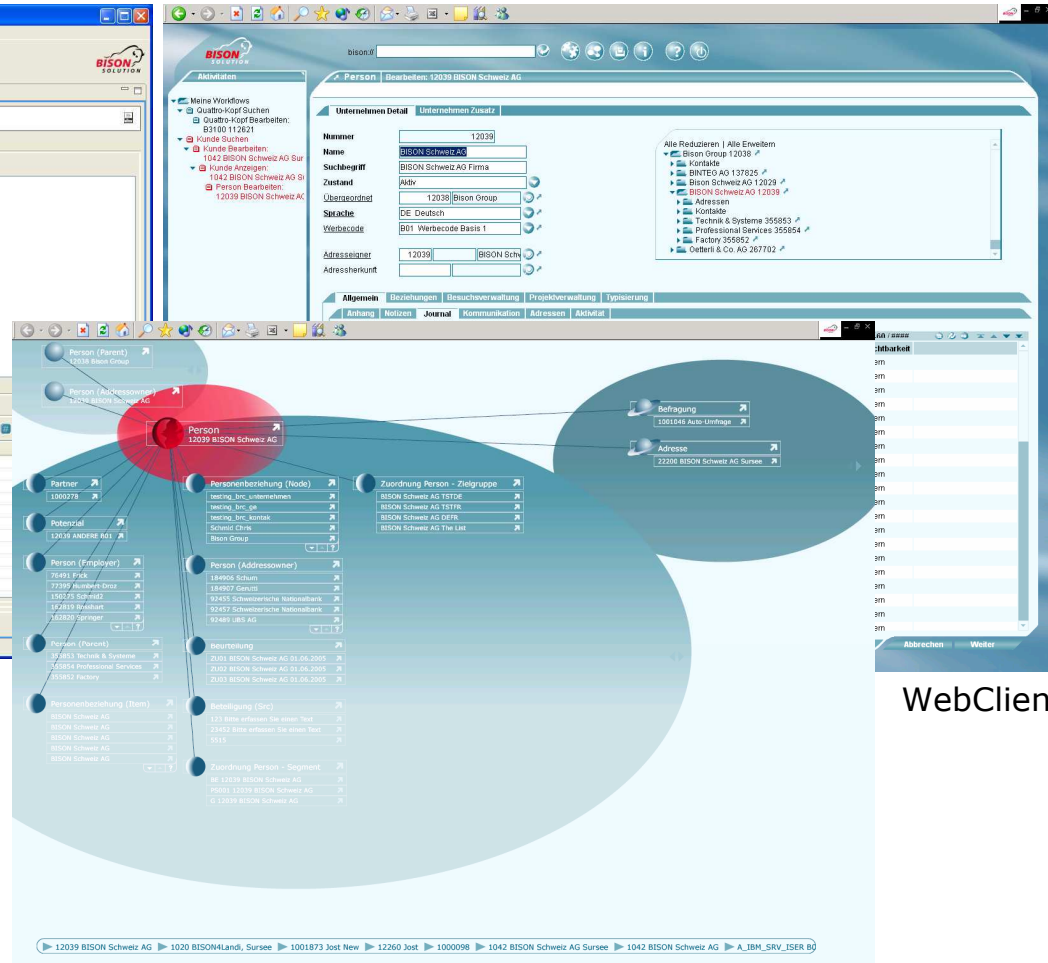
BISON SOLUTION

BISON SOLUTION

bison://

Aktivitäten

Meine Workflows
Quattro-Kopf Suchen
Quattro-Kopf Bearbeiten: B3100 112621
Kunde Suchen
Kunde Bearbeiten: 1042 BISON Schweiz AG Sur
Kunde Anzeigen: 1042 BISON Schweiz AG Si
Person Bearbeiten: 12039 BISON Schweiz AG

Person | Bearbeiten: 12039 BISON Schweiz AG

Unternehmen Detail | Unternehmen Zusatz

| | |
|---|---|
| Nummer | 12039 |
| Name | BISON Schweiz AG |
| Suchbegriff | BISON Schweiz AG Firma |
| Zustand | Aktiv |
| Übergeordnet | 12038 Bison Group |
| Sprache | DE Deutsch |
| Werbecode | B01 Werbecode Basis 1 |
| Adresseigner | 12039 BISON Schw |
| Adressherkunft | |

Alle Reduzieren | Alle Erweitern
Bison Group 12038
Kontakte
BINTEG AG 137825
Bison Schweiz AG 12029
BISON Schweiz AG 12039
Adressen
Kontakte
Technik & Systeme 355853
Professional Services 355854
Factory 355852
Oetterli & Co. AG 287702

Allgemein | Beziehungen | Besuchsverwaltung | Projektverwaltung | Typisierung
Anhang | Notizen | Journal | Kommunikation | Adressen | Aktivität

chtbarkeit
em
em
em
em
em
em
em
em
em
em
em
em
em
em
em

Abbrechen | Weiter

WebClien

Person (Parent)
12038 Bison Group

Person (Addressowner)
12039 BISON Schweiz AG

Person
12039 BISON Schweiz AG

Befragung
1001046 Auto-Umfrage

Adresse
22200 BISON Schweiz AG Sursee

Partner
1000278

Potenzial
12039 ANDERE R01

Person (Employer)
76491 Frick
77395 Humbert-Droz
150275 Schmid2
182819 Brasshart
182820 Springer

Person (Parent)
355853 Technik & Systeme
355854 Professional Services
355852 Factory

Personenbeziehung (Item)
BISON Schweiz AG
BISON Schweiz AG
BISON Schweiz AG
BISON Schweiz AG
BISON Schweiz AG

Personenbeziehung (Node)
testing_brc_unternehmen
testing_brc_ge
testing_brc_kontak
Schmid Chris
Bison Group

Person (Addressowner)
184906 Schum
184907 Gerutti
92455 Schweizerische Nationalbank
92457 Schweizerische Nationalbank
92489 UBS AG

Beurteilung
ZU01 BISON Schweiz AG 01.06.2005
ZU02 BISON Schweiz AG 01.06.2005
ZU03 BISON Schweiz AG 01.06.2005

Beteiligung (Src)
123 Bitte erfassen Sie einen Text
23452 Bitte erfassen Sie einen Text
5515

Zuordnung Person - Segment
BE 12039 BISON Schweiz AG
PS001 12039 BISON Schweiz AG
G 12039 BISON Schweiz AG

Zuordnung Person - Zielgruppe
BISON Schweiz AG TSTDE
BISON Schweiz AG TSTFR
BISON Schweiz AG DEFR
BISON Schweiz AG The List

12039 BISON Schweiz AG ▶ 1020 BISON4Landi, Sursee ▶ 1001873 Jost New ▶ 12260 Jost ▶ 1000098 ▶ 1042 BISON Schweiz AG Sursee ▶ 1042 BISON Schweiz AG ▶ A_IBM_SRV_ISER BO